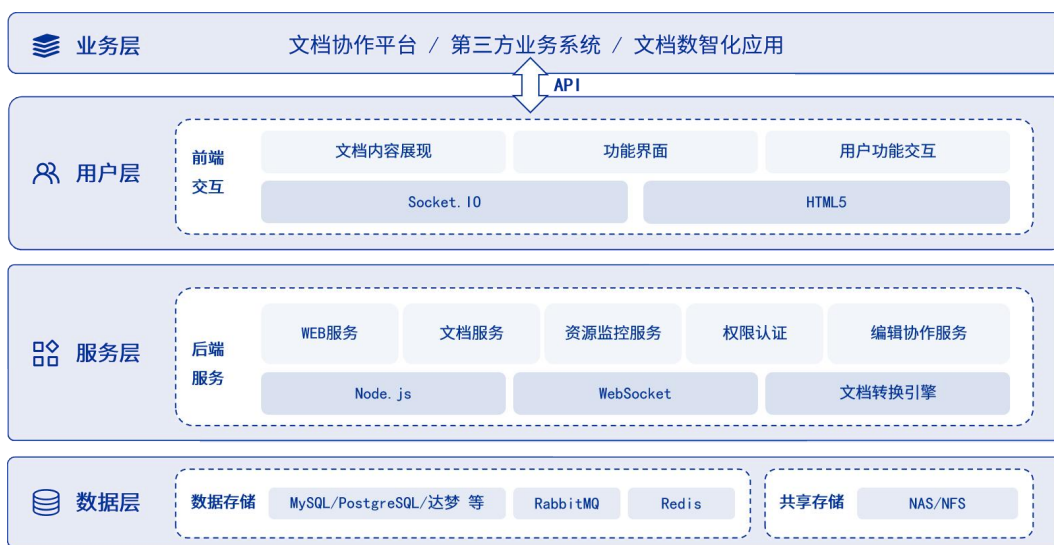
业务层

文档协作平台 / 第三方业务系统 / 文档数智化应用

API

用户层

前端交互

| 文档内容展现 | 功能界面 | 用户功能交互 |
|---|---|---|
| Socket.IO | HTML5 | |

服务层

后端服务

| WEB服务 | 文档服务 | 资源监控服务 | 权限认证 | 编辑协作服务 |
|---|---|---|---|---|
| Node.js | WebSocket | 文档转换引擎 | | |

数据层

数据存储 MySQL/PostgreSQL/达梦 等 RabbitMQ Redis

共享存储 NAS/NFS